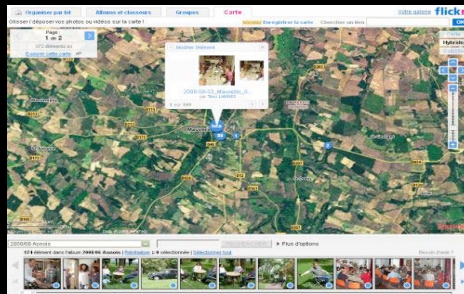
Organiser par lot | Albums et classeurs | Groupes | Carte

Glisser / déposer vos photos ou vidéos sur la carte !

Enregistrer la carte | Chercher un lieu

Votre galerie | flickr

Page 1 sur 2

Effacer cette carte

Hybride

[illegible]

2008-08-23_Mauvezin_A...

2008/08 Acrosts

174 éléments dans l'album 2008/08 Acrosts | Sélection : 0 sélectionné

Plus d'options